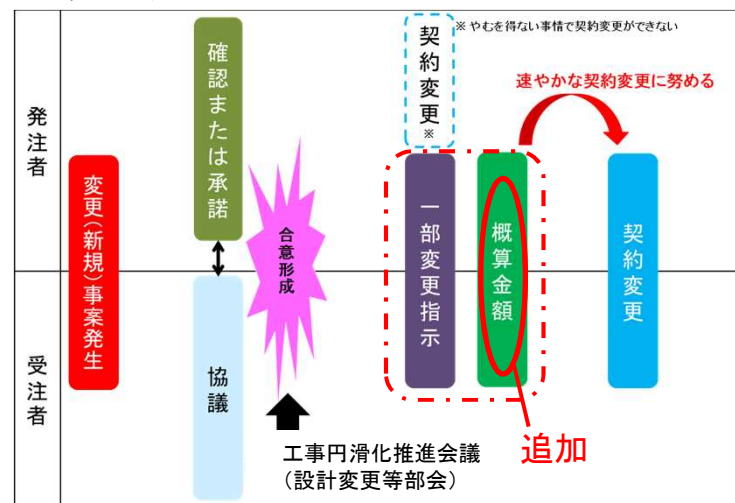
発注者

受注者

変更(新規)事業発生

確認または承諾

協議

合意形成

契約変更※

※ やむを得ない事情で契約変更ができない

一部変更指示

概算金額

速やかな契約変更に努める

契約変更

追加

工事円滑化推進会議
(設計変更等部会)